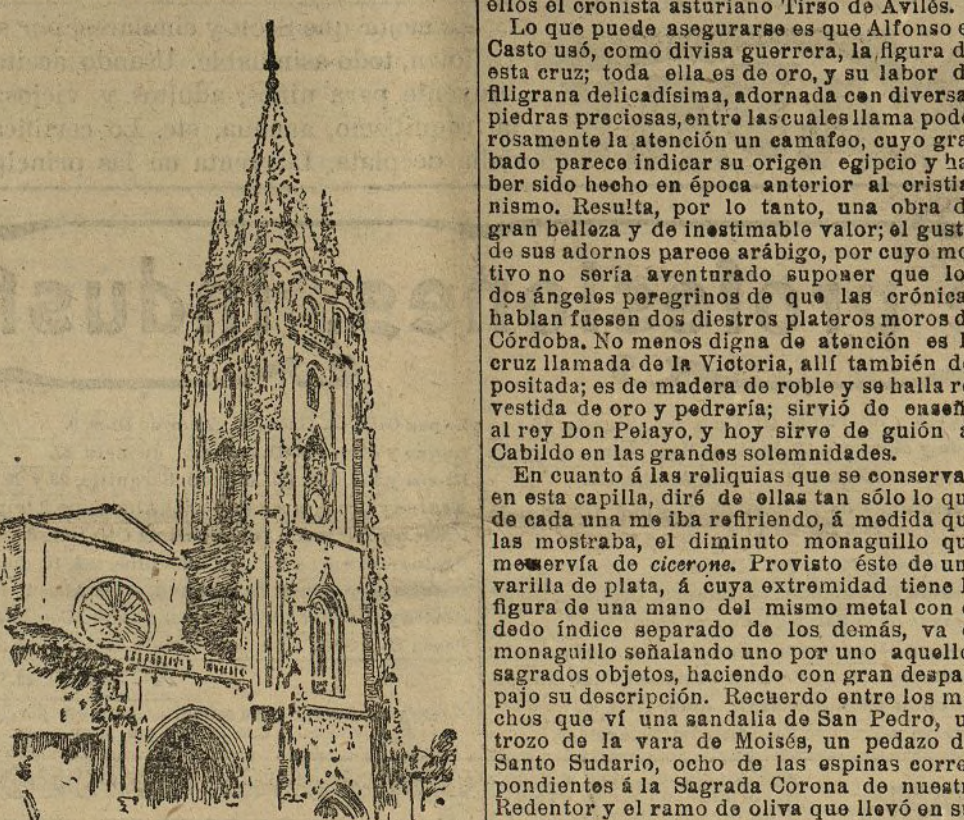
ellos el cronista asturiano Tirso de Avilés.

Lo que puede asegurarse es que Alfonso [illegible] Casto usó, como divisa guerrera, la figura d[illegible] esta cruz; toda ella es de oro, y su labor d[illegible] filigrana delicadísima, adornada con diversa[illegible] piedras preciosas, entre las cuales llama pode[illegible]rosamente la atención un camafeo, cuyo gra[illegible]bado parece indicar su origen egipcio y ha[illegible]ber sido hecho en época anterior al cristi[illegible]nismo. Resulta, por lo tanto, una obra d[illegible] gran belleza y de inestimable valor; el gust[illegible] de sus adornos parece arábigo, por cuyo mo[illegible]tivo no sería aventurado suponer que lo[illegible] dos ángeles peregrinos de que las crónica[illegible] hablan fuesen dos diestros plateros moros d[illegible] Córdoba. No menos digna de atención es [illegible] cruz llamada de la Victoria, allí también de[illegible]positada; es de madera de roble y se halla re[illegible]vestida de oro y pedrería; sirvió de enseñ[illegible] al rey Don Pelayo, y hoy sirve de guión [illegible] Cabildo en las grandes solemnidades.

En cuanto á las reliquias que se conserva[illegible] en esta capilla, diré de ellas tan sólo lo qu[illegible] de cada una me iba refiriendo, á medida qu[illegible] las mostraba, el diminuto monaguillo qu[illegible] meservía de cicerone. Provisto éste de un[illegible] varilla de plata, á cuya extremidad tiene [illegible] figura de una mano del mismo metal con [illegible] dedo índice separado de los demás, va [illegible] monaguillo señalando uno por uno aquello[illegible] sagrados objetos, haciendo con gran despa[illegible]pajo su descripción. Recuerdo entre los m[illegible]chos que vi una sandalia de San Pedro, u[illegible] trozo de la vara de Moisés, un pedazo d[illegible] Santo Sudario, ocho de las espinas corre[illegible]pondientes á la Sagrada Corona de nuestr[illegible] Redentor y el ramo de oliva que llevó en s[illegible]